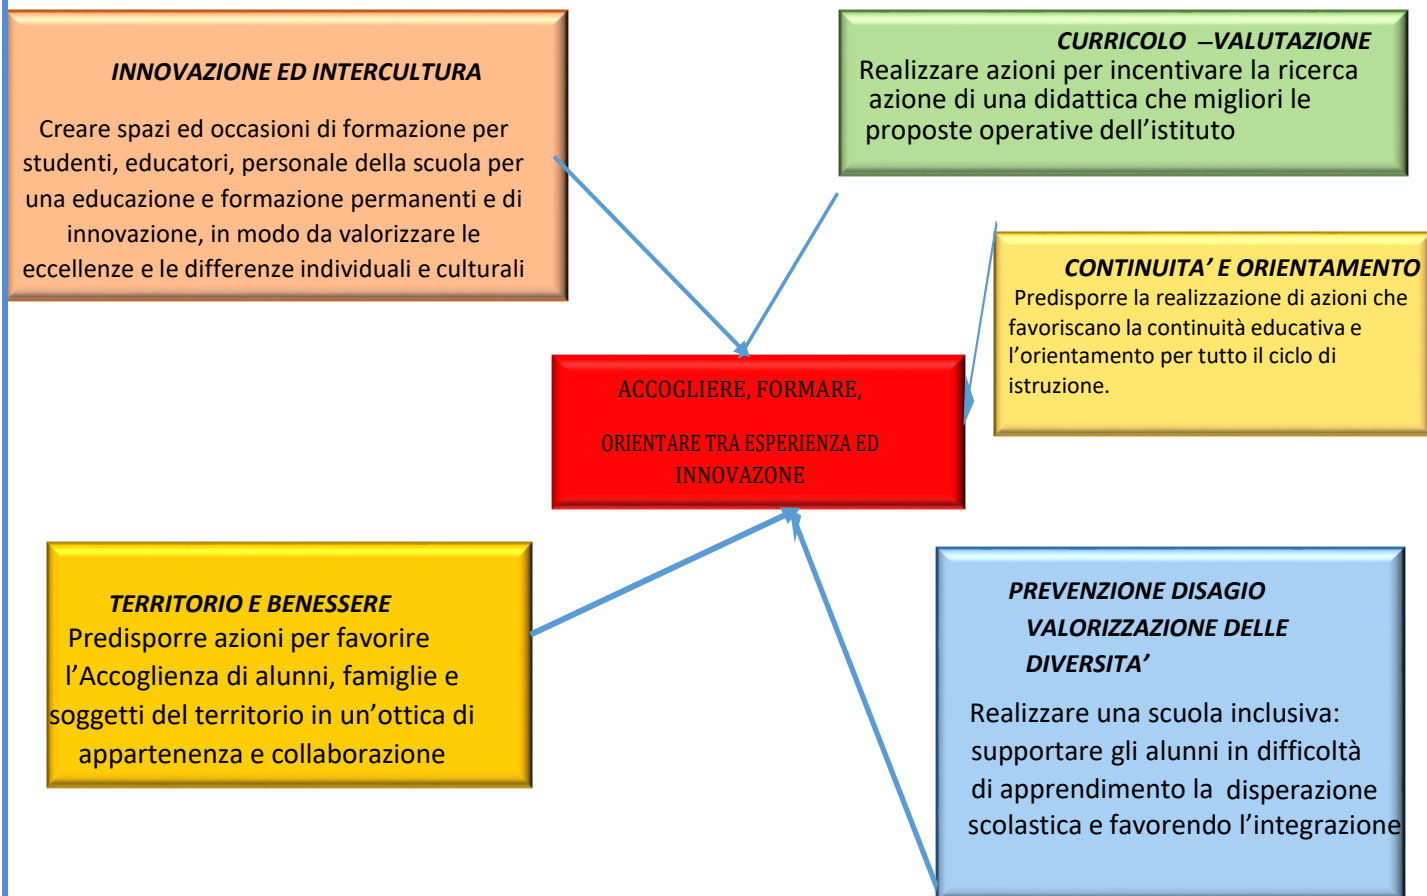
INNOVAZIONE ED INTERCULTURA

Creare spazi ed occasioni di formazione per studenti, educatori, personale della scuola per una educazione e formazione permanenti e di innovazione, in modo da valorizzare le eccellenze e le differenze individuali e culturali

CURRICOLO –VALUTAZIONE
Realizzare azioni per incentivare la ricerca azione di una didattica che migliori le proposte operative dell'istituto

CONTINUITA' E ORIENTAMENTO
Predisporre la realizzazione di azioni che favoriscano la continuità educativa e l'orientamento per tutto il ciclo di istruzione.

ACCOGLIERE, FORMARE,

ORIENTARE TRA ESPERIENZA ED INNOVAZONE

TERRITORIO E BENESSERE
Predisporre azioni per favorire l'Accoglienza di alunni, famiglie e soggetti del territorio in un'ottica di appartenenza e collaborazione

PREVENZIONE DISAGIO
VALORIZZAZIONE DELLE DIVERSITA'

Realizzare una scuola inclusiva: supportare gli alunni in difficoltà di apprendimento la disperazione scolastica e favorendo l'integrazione